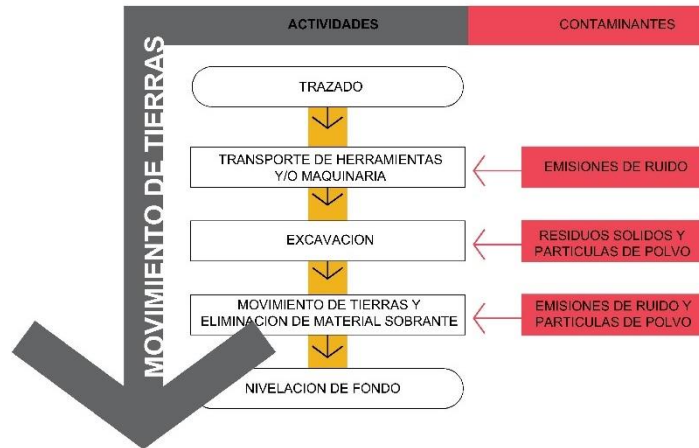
ACTIVIDADES

CONTAMINANTES

MOVIMIENTO DE TIERRAS

TRAZADO

TRANSPORTE DE HERRAMIENTAS Y/O MAQUINARIA

EMISIONES DE RUIDO

EXCAVACION

RESIDUOS SOLIDOS Y PARTICULAS DE POLVO

MOVIMIENTO DE TIERRAS Y ELIMINACION DE MATERIAL SOBRANTE

EMISIONES DE RUIDO Y PARTICULAS DE POLVO

NIVELACION DE FONDO